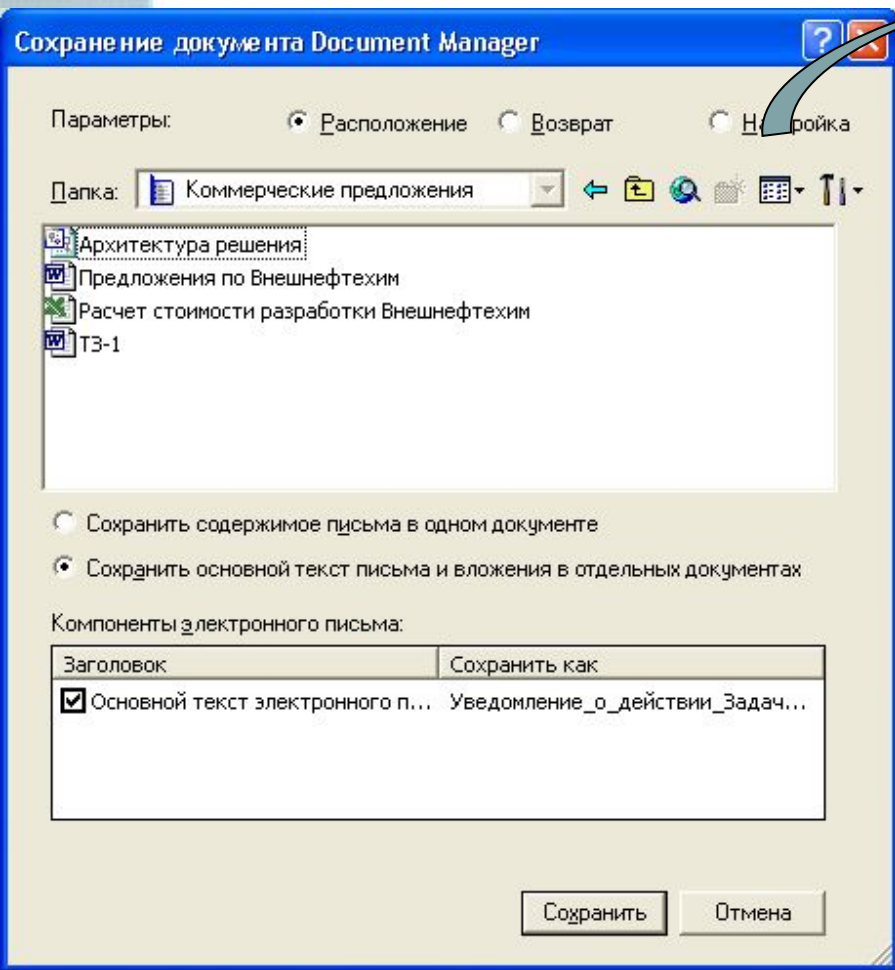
Сохранение документа Document Manager

Параметры: Расположение Возврат На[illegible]ройка

Папка: Коммерческие предложения

Архитектура решения
Предложения по Внешнефтехим
Расчет стоимости разработки Внешнефтехим
ТЗ-1

Сохранить содержимое письма в одном документе

Сохранить основной текст письма и вложения в отдельных документах

Компоненты электронного письма:

| Заголовок | Сохранить как |
|---|---|
| Основной текст электронного п... | Уведомление_о_действии_Задач... |

Сохранить Отмена